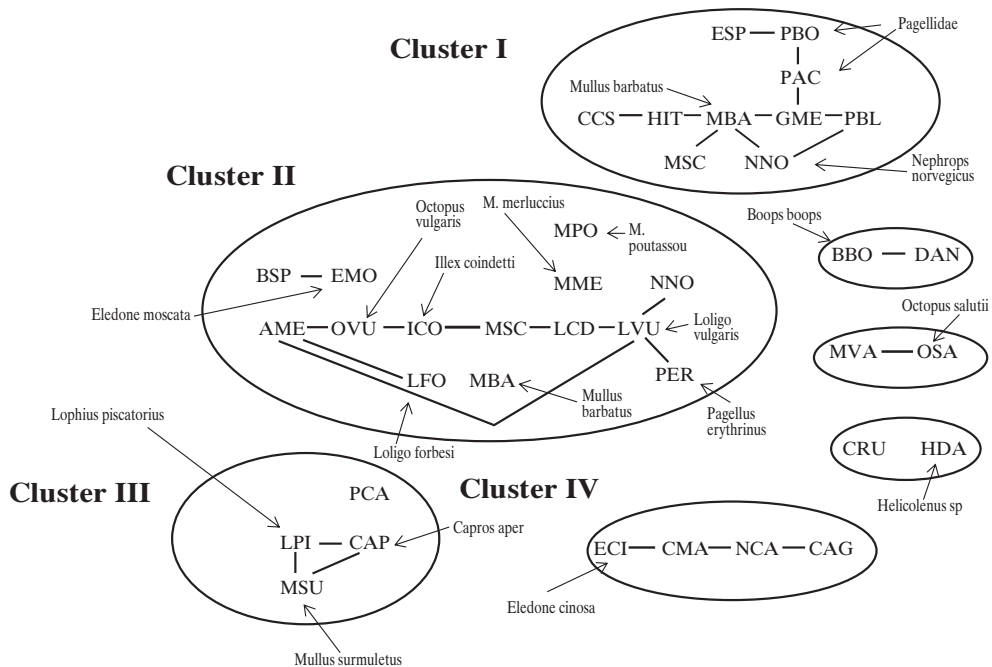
Cluster I

ESP — PBO
Pagellidae
PAC
Mullus barbatus
CCS — HIT — MBA — GME — PBL
MSC
NNO
Nephrops norvegicus

Cluster II

M. merluccius
Octopus vulgaris
MPO
M. poutassou
Illex coindetti
BSP — EMO
MME
NNO
Eledone moscata
AME — OVU — ICO — MSC — LCD — LVU
Loligo vulgaris
LFO
MBA
PER
Mullus barbatus
Pagellus erythrinus
Loligo forbesi

Boops boops
BBO — DAN

Octopus salutii
MVA — OSA

CRU HDA
Helicolenus sp

Lophius piscatorius

Cluster III

PCA
LPI — CAP
Capros aper
MSU
Mullus surmuletus

Cluster IV

ECI — CMA — NCA — CAG
Eledone cinosa